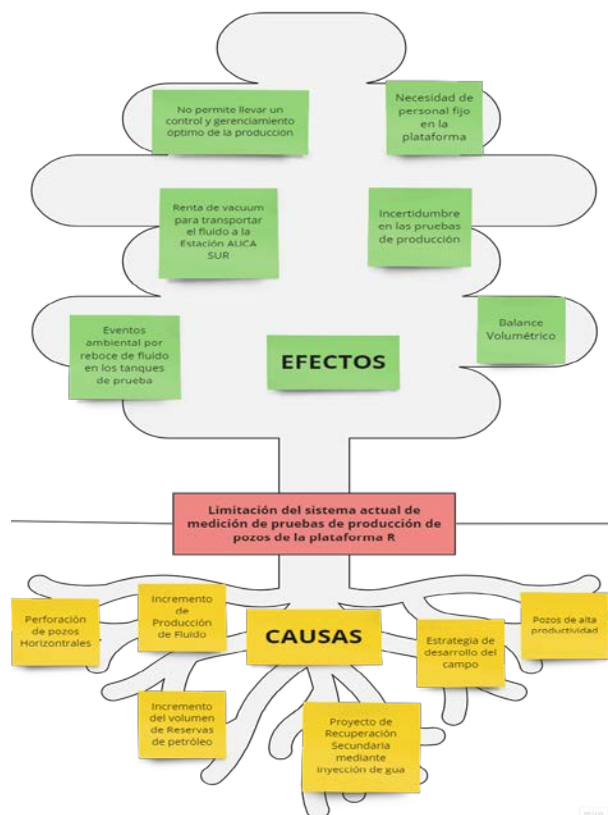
No permite llevar un control y gerenciamiento optimo de la produccion

Necesidad de personal fijo en la plataforma

Renta de vacuum para transportar el fluido a la Estación AUCA SUR

Incertidumbre en las pruebas de producción

Eventos ambiental por reboce de fluido en los tanques de prueba

EFECTOS

Balance Volumétrico

Limitación del sistema actual de medición de pruebas de producción de pozos de la plataforma R

Perforación de pozos Horizontrales

Incremento de Producción de Fluido

CAUSAS

Estrategia de desarrollo del campo

Pozos de alta productividad

Incremento del volumen de Reservas de petróleo

Proyecto de Recuperación Secundaria mediante inyección de gua